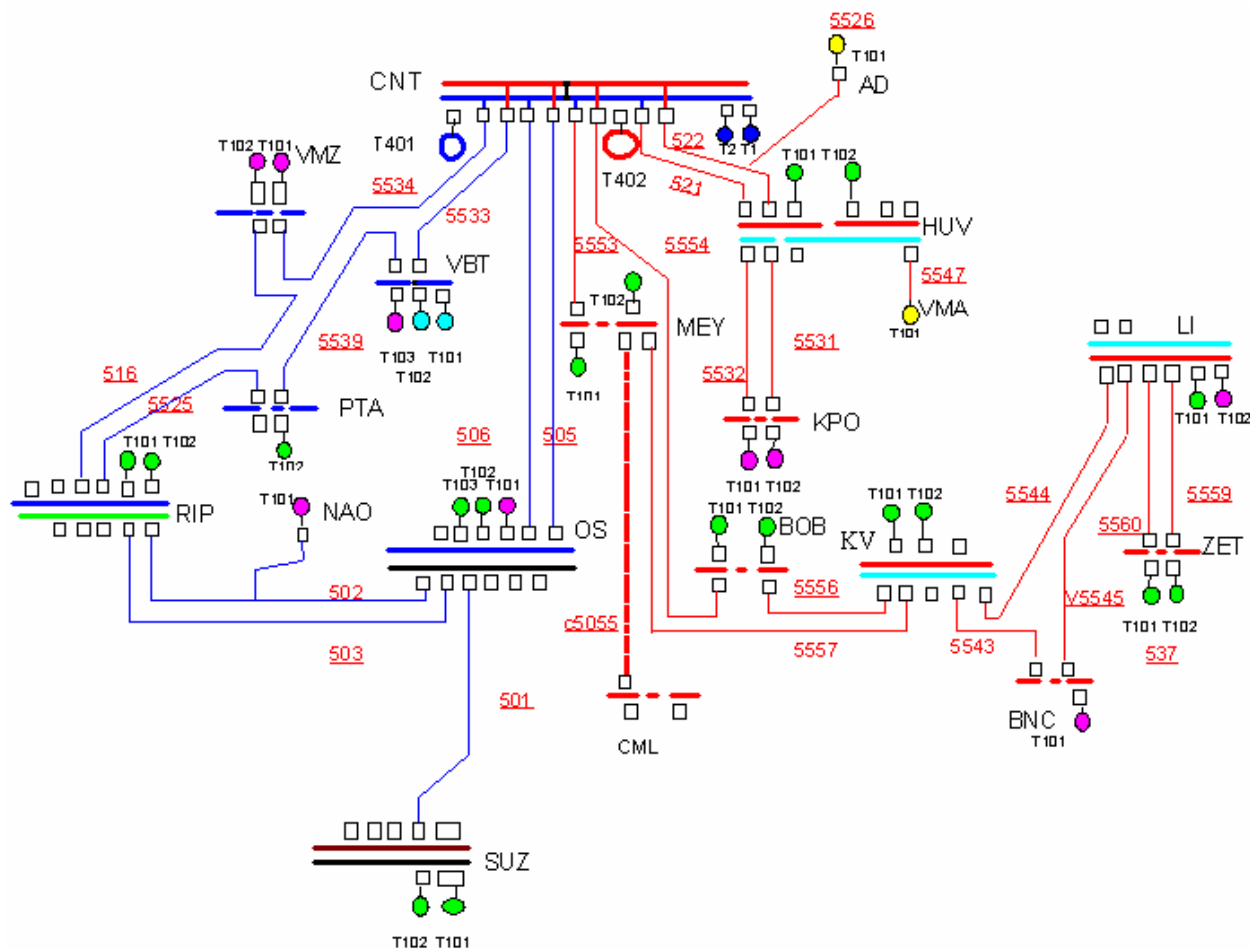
5526
T101
AD
CNT
T401
T2 T1
522
T402
521
T102 T101 VMZ
5534
5533
T101 T102
HUV
VBT
5553
5554
5547
VMA
T101
T102
MEY
5539
T103 T101
T102
5531
LI
516
5532
T101
T102
5525
PTA
T101
KPO
T102
506
505
T101 T102
T101 T102
RIP
T102
T103 T101
T101 T102
5544
5559
T101
NAO
OS
T101 T102
BOB
KV
5560
ZET
5556
V5545
502
c5055
T101 T102
503
5557
5543
537
501
BNC
T101
CML
SUZ
T102 T101